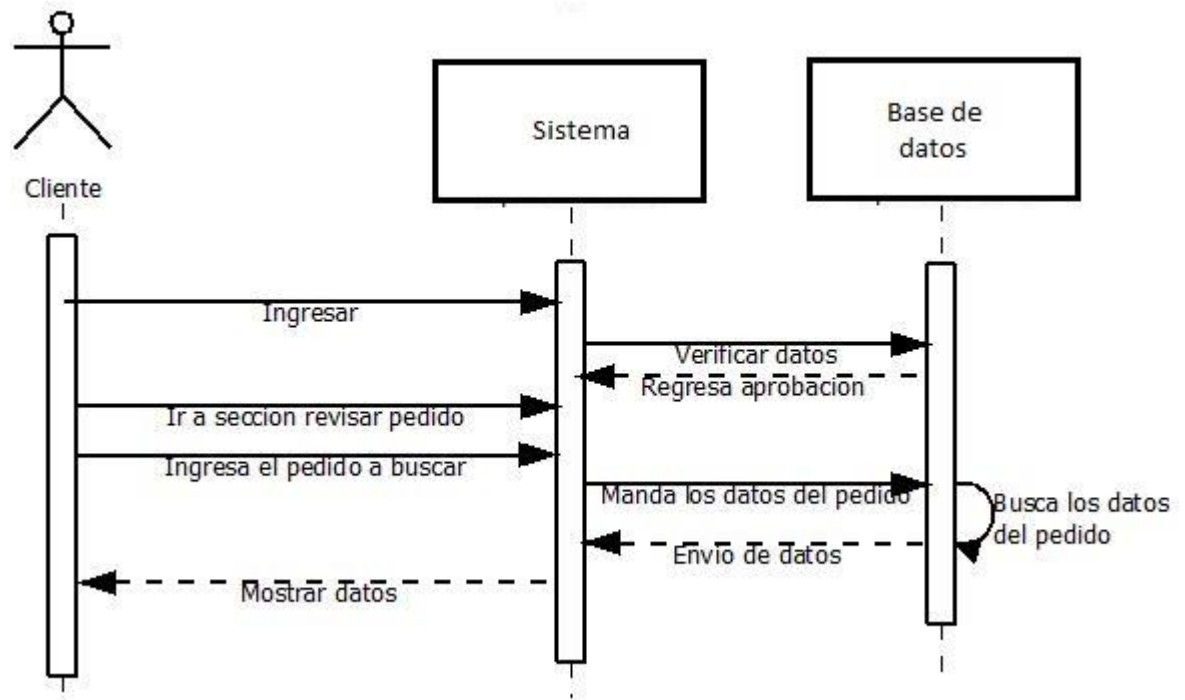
Cliente

Sistema

Base de datos

Ingresar

Verificar datos

Regresa aprobacion

Ir a seccion revisar pedido

Ingresa el pedido a buscar

Manda los datos del pedido

Busca los datos del pedido

Envio de datos

Mostrar datos